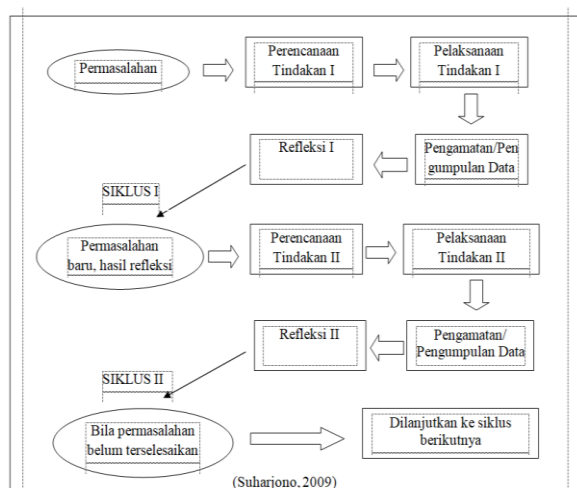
Permasalahan

Perencanaan Tindakan I

Pelaksanaan Tindakan I

Refleksi I

Pengamatan/Pengumpulan Data

SIKLUS I

Permasalahan baru, hasil refleksi

Perencanaan Tindakan II

Pelaksanaan Tindakan II

Refleksi II

Pengamatan/ Pengumpulan Data

SIKLUS II

Bila permasalahan belum terselesaikan

Dilanjutkan ke siklus berikutnya

(Suharjono, 2009)